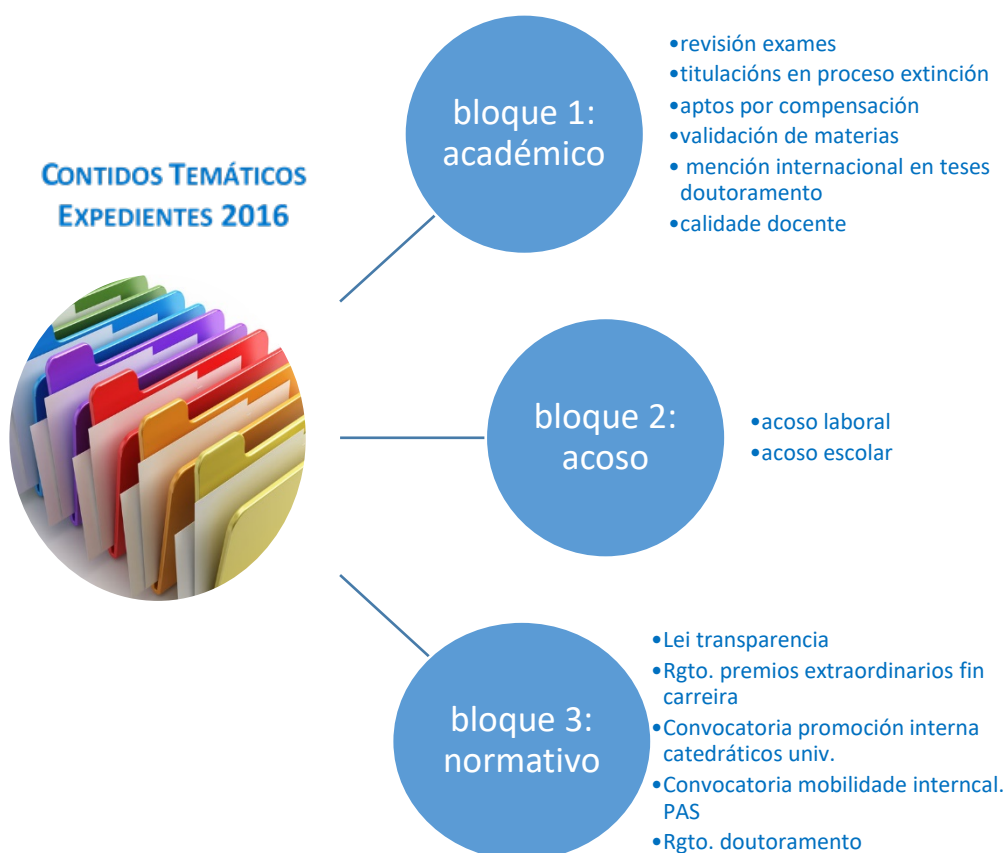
CONTIDOS TEMÁTICOS EXPEDIENTES 2016

bloque 1: académico

•revisión exames
•titulacións en proceso extinción
•aptos por compensación
•validación de materias
• mención internacional en teses doutoramento
•calidade docente

bloque 2: acoso

•acoso laboral
•acoso escolar

bloque 3: normativo

•Lei transparencia
•Rgto. premios extraordinarios fin carreira
•Convocatoria promoción interna catedráticos univ.
•Convocatoria mobilidade interncal. PAS
•Rgto. doutoramento